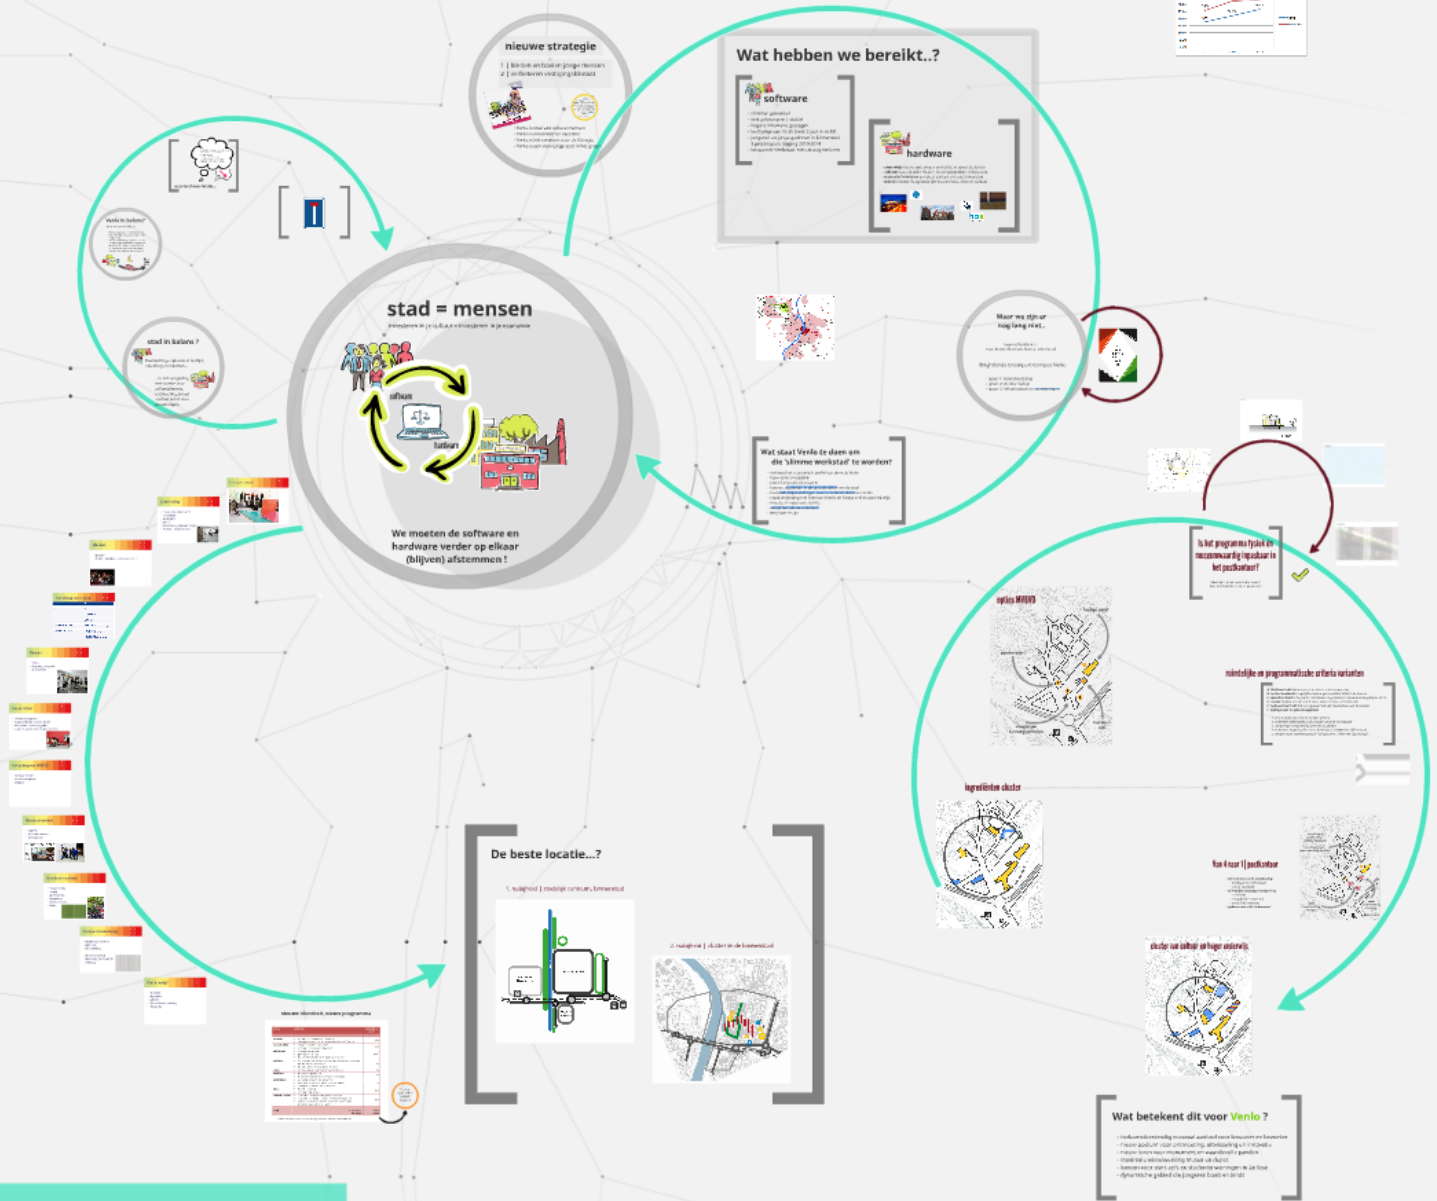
nieuwe strategie

1 | binden en boeien jonge mensen
2 | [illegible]

Wat hebben we bereikt..?

software

hardware

stad = mensen

investeren in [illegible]

software

hardware

We moeten de software en hardware verder op elkaar (blijven) afstemmen !

Venlo in balans?

stad in balans ?

Maar we zijn er nog lang niet..

Wat staat Venlo te doen om die 'slimme werkstad' te worden?

Is het programma fysiek de moeite waard inpasbaar in het postkantoor?

opties MVDVD

ruimtelijke en programmatische criteria varianten

ingrediënten cluster

Van 4 naar 1 | postkantoor

cluster van cultuur en hoger onderwijs

De beste locatie...?

1. nabijheid | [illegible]

2. nabijheid | cluster in de binnenstad

Wat betekent dit voor Venlo ?